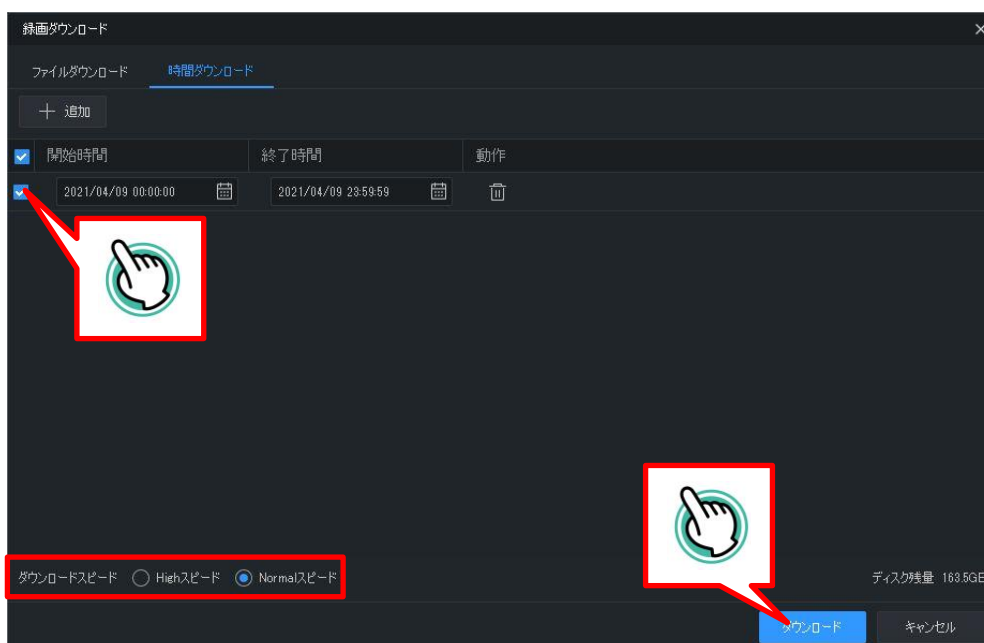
録画ダウンロード

ファイルダウンロード　時間ダウンロード

＋ 追加

| 開始時間 | 終了時間 | 動作 |
|---|---|---|
| 2021/04/09 00:00:00 | 2021/04/09 23:59:59 | |

ダウンロードスピード　Highスピード　Normalスピード

ディスク残量 163.5GB

ダウンロード　キャンセル